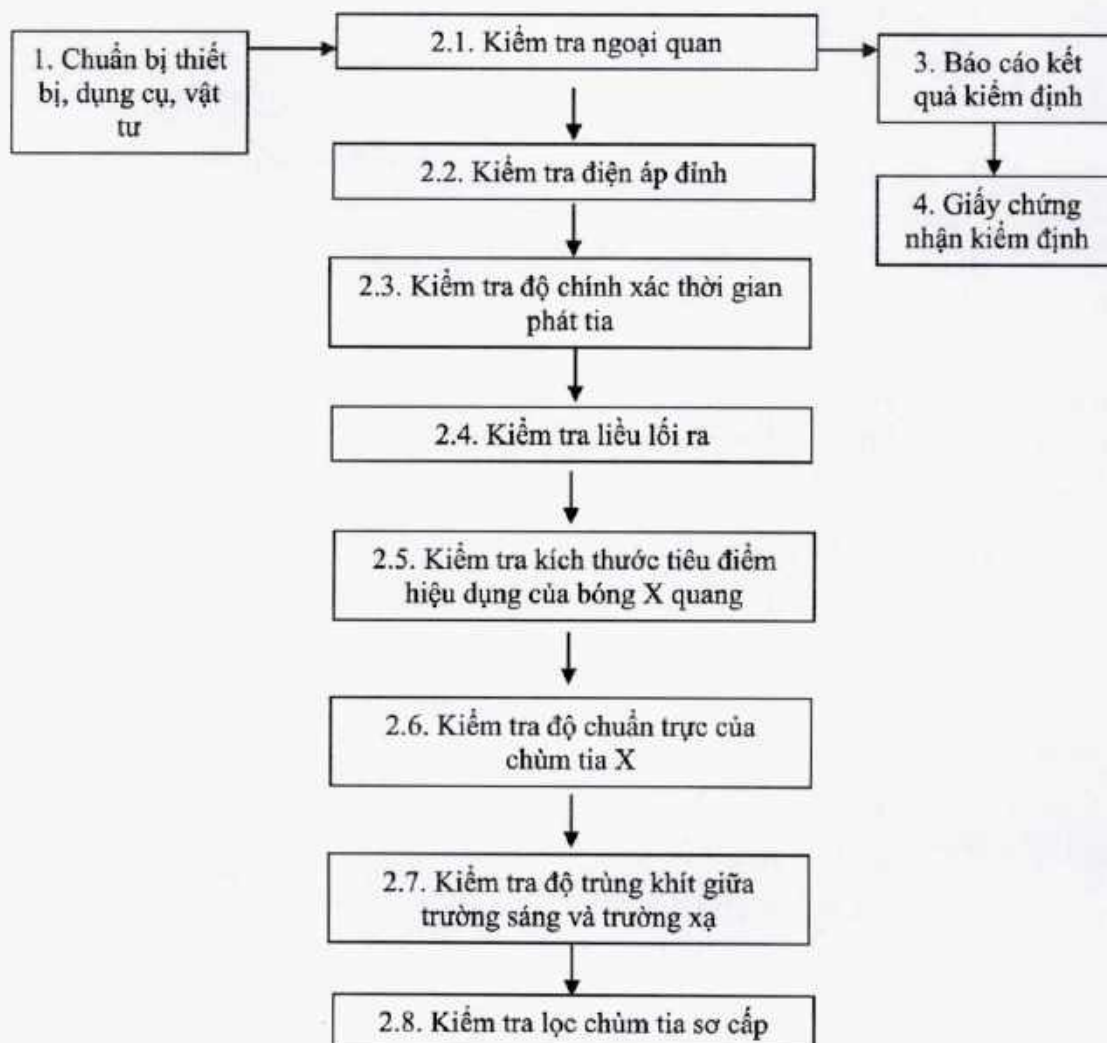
1. Chuẩn bị thiết bị, dụng cụ, vật tư

2.1. Kiểm tra ngoại quan

3. Báo cáo kết quả kiểm định

4. Giấy chứng nhận kiểm định

2.2. Kiểm tra điện áp đỉnh

2.3. Kiểm tra độ chính xác thời gian phát tia

2.4. Kiểm tra liều lối ra

2.5. Kiểm tra kích thước tiêu điểm hiệu dụng của bóng X quang

2.6. Kiểm tra độ chuẩn trực của chùm tia X

2.7. Kiểm tra độ trùng khít giữa trường sáng và trường xạ

2.8. Kiểm tra lọc chùm tia sơ cấp